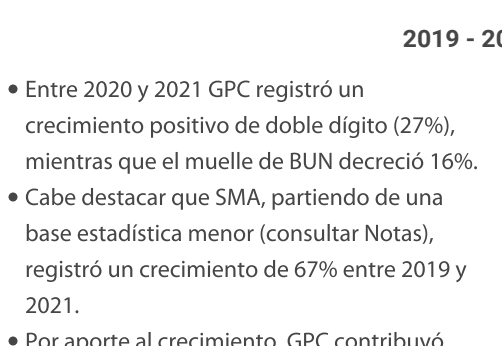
2019 - 20

• Entre 2020 y 2021 GPC registró un crecimiento positivo de doble dígito (27%), mientras que el muelle de BUN decreció 16%.
• Cabe destacar que SMA, partiendo de una base estadística menor (consultar Notas), registró un crecimiento de 67% entre 2019 y 2021.
• Por aporte al crecimiento, GPC contribuyó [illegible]